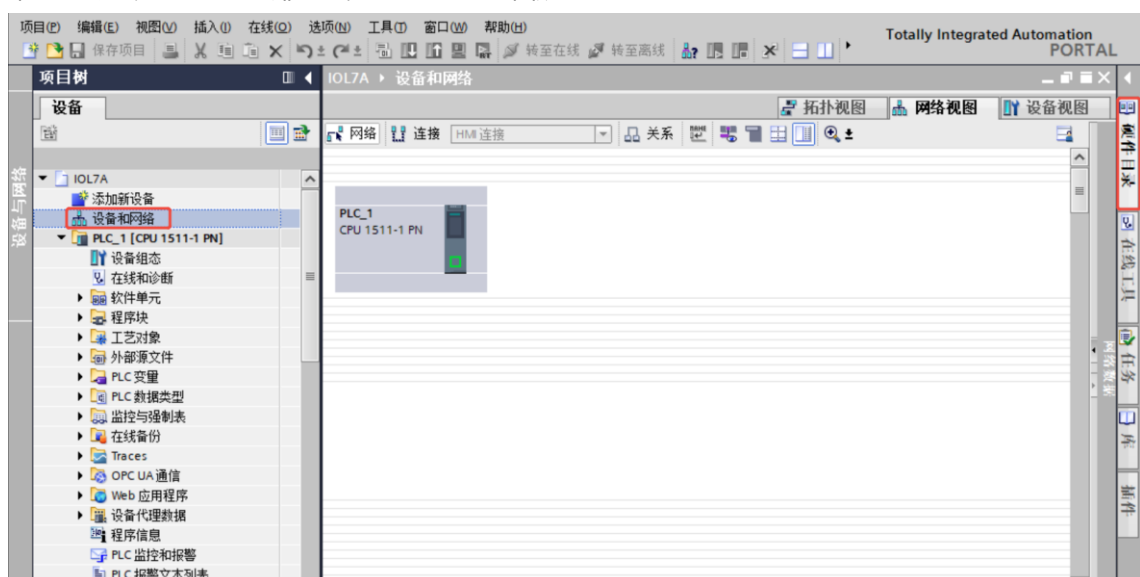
项目(P) 编辑(E) 视图(V) 插入(I) 在线(O) 选项(N) 工具(T) 窗口(W) 帮助(H)

保存项目 转至在线 转至离线

Totally Integrated Automation
PORTAL

项目树

设备

设备与网络

IOL7A
添加新设备
设备和网络
PLC_1 [CPU 1511-1 PN]
设备组态
在线和诊断
软件单元
程序块
工艺对象
外部源文件
PLC 变量
PLC 数据类型
监控与强制表
在线备份
Traces
OPC UA 通信
Web 应用程序
设备代理数据
程序信息
PLC 监控和报警
PLC 报警文本列表

IOL7A ▸ 设备和网络

拓扑视图 网络视图 设备视图

网络 连接 HMI 连接 关系

PLC_1
CPU 1511-1 PN

硬件目录
在线工具
任务
库
插件
网络数据